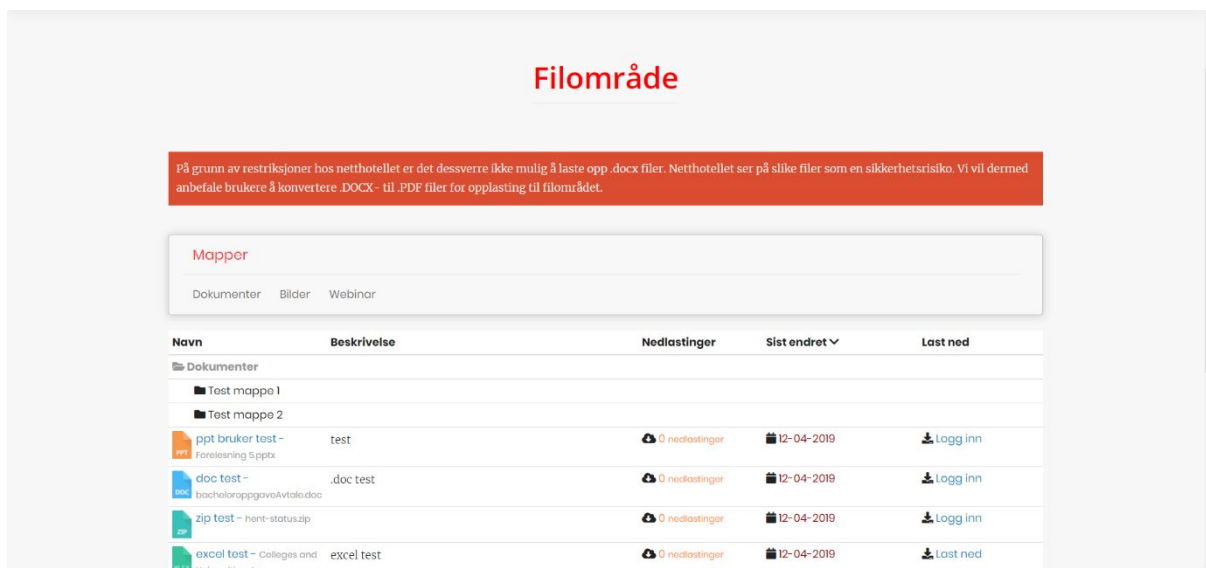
Filområde

På grunn av restriksjoner hos netthotellet er det dessverre ikke mulig å laste opp .docx filer. Netthotellet ser på slike filer som en sikkerhetsrisiko. Vi vil dermed anbefale brukere å konvertere .DOCX - til .PDF filer for opplasting til filområdet.

Mapper

Dokumenter Bilder Webinar

| Navn | Beskrivelse | Nedlastinger | Sist endret | Last ned |
|---|---|---|---|---|
| Dokumenter | | | | |
| Test mappe 1 | | | | |
| Test mappe 2 | | | | |
| PPT ppt bruker test - Forelesning 5.pptx | test | 0 nedlastinger | 12-04-2019 | Logg inn |
| DOC doc test - bacheloroppgaveAvtale.doc | .doc test | 0 nedlastinger | 12-04-2019 | Logg inn |
| ZIP zip test - hent-status.zip | | 0 nedlastinger | 12-04-2019 | Logg inn |
| excel test - Colleges and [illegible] | excel test | 0 nedlastinger | 12-04-2019 | Last ned |